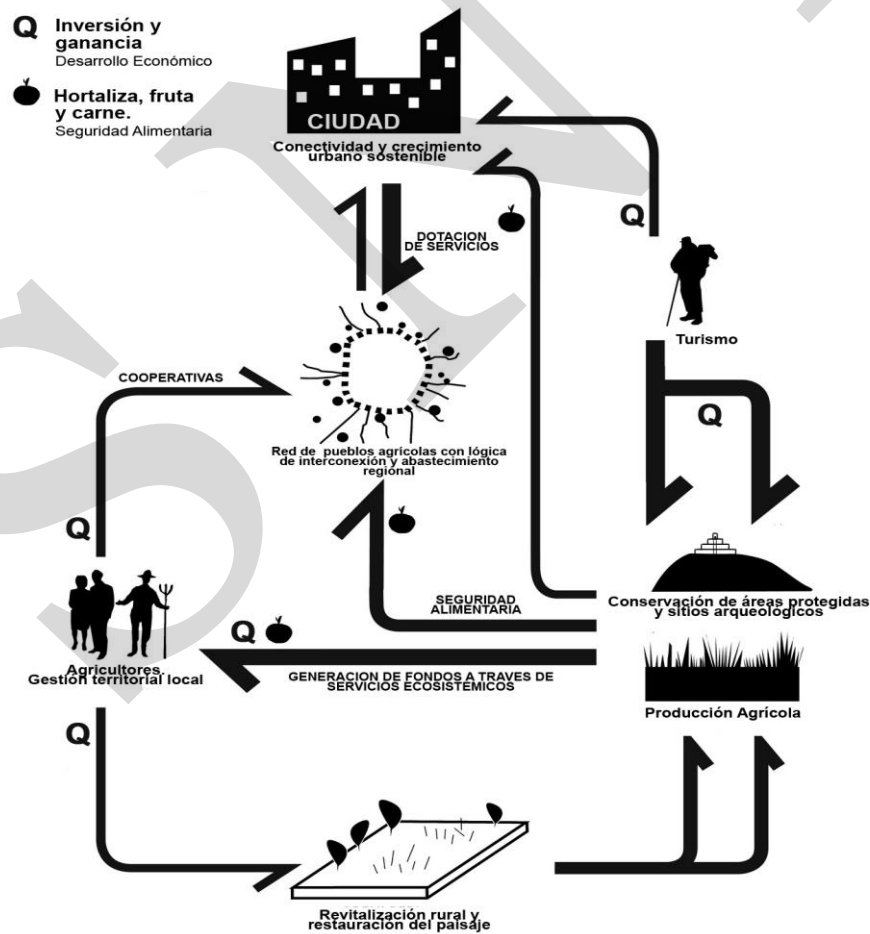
Q Inversión y ganancia
Desarrollo Económico

Hortaliza, fruta y carne.
Seguridad Alimentaria

CIUDAD
Conectividad y crecimiento urbano sostenible

DOTACION DE SERVICIOS

Q

Turismo

COOPERATIVAS

Red de pueblos agricolas con lógica de interconexión y abastecimiento regional

Q

Q

SEGURIDAD ALIMENTARIA

Conservación de áreas protegidas y sitios arqueologicos

Q

Agricultores. Gestion territorial local

GENERACION DE FONDOS A TRAVES DE SERVICIOS ECOSISTEMICOS

Producción Agrícola

Q

Revitalización rural y restauración del paisaje